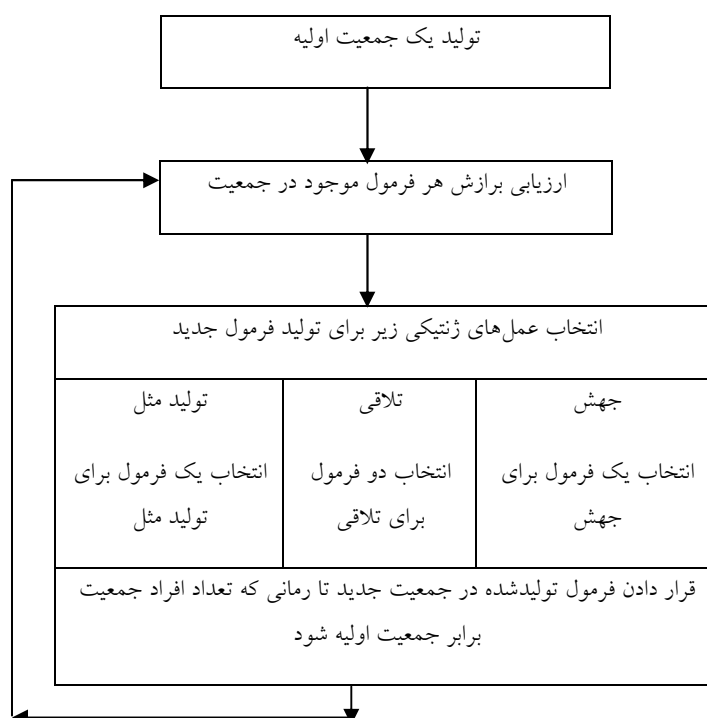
تولید یک جمعیت اولیه

ارزیابی برازش هر فرمول موجود در جمعیت

انتخاب عمل‌های ژنتیکی زیر برای تولید فرمول جدید

| جهش | تلاقی | تولید مثل |
|---|---|---|
| انتخاب یک فرمول برای جهش | انتخاب دو فرمول برای تلاقی | انتخاب یک فرمول برای تولید مثل |

قرار دادن فرمول تولیدشده در جمعیت جدید تا زمانی که تعداد افراد جمعیت برابر جمعیت اولیه شود